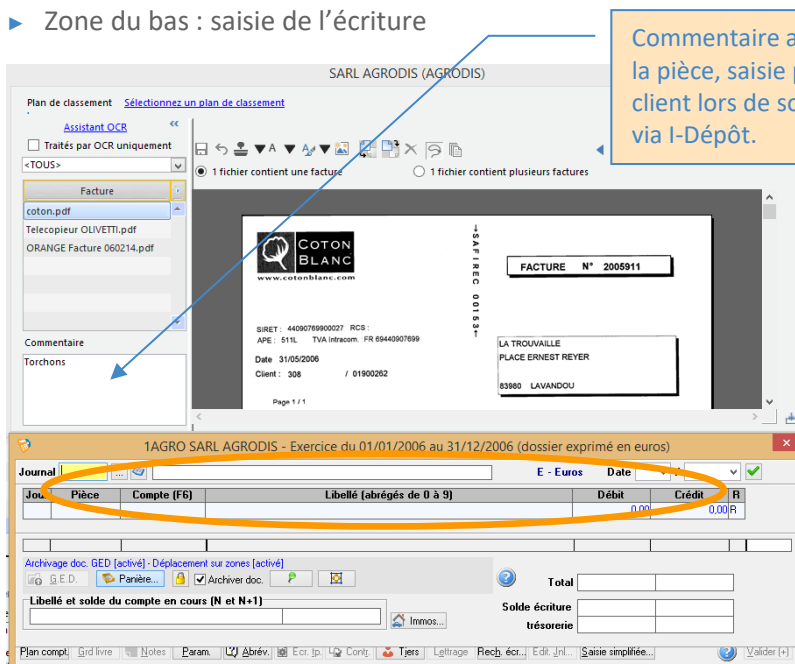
Zone du bas : saisie de l'écriture

Commentaire a
la pièce, saisie p
client lors de so
via I-Dépôt.

SARL AGRODIS (AGRODIS)

Plan de classement Sélectionnez un plan de classement

Assistant OCR

Traités par OCR uniquement

<TOUS>

Facture

coton.pdf

Telecopieur OLIVETTI.pdf

ORANGE Facture 060214.pdf

Commentaire

Torchons

1 fichier contient une facture

1 fichier contient plusieurs factures

COTON BLANC

www.cotonblanc.com

SAFIREC 00153

FACTURE N° 2005911

SIRET : 44090769900027 RCS :
APE : 511L TVA intracom. FR 69440907699

Date 31/05/2006

Client : 308 / 01900262

Page 1 / 1

LA TROUVAILLE
PLACE ERNEST REYER

83980 LAVANDOU

1AGRO SARL AGRODIS - Exercice du 01/01/2006 au 31/12/2006 (dossier exprimé en euros)

Journal

E - Euros

Date

| Jou | Pièce | Compte (F6) | Libellé (abrégés de 0 à 9) | Débit | Crédit | R |
|---|---|---|---|---|---|---|
| | | | | 0,00 | 0,00 | R |

Archivage doc. GED [activé] - Déplacement sur zones [activé]

G.E.D.

Panière...

Archiver doc.

Total

Libellé et solde du compte en cours (N et N+1)

Immos...

Solde écriture

trésorerie

Plan compt. Grd livre Notes Param. Abrév. Ecr. tp. Contr. Tiers Lettrage Rech. écr... Edit. Jnl... Saisie simplifiée... Valider (+)